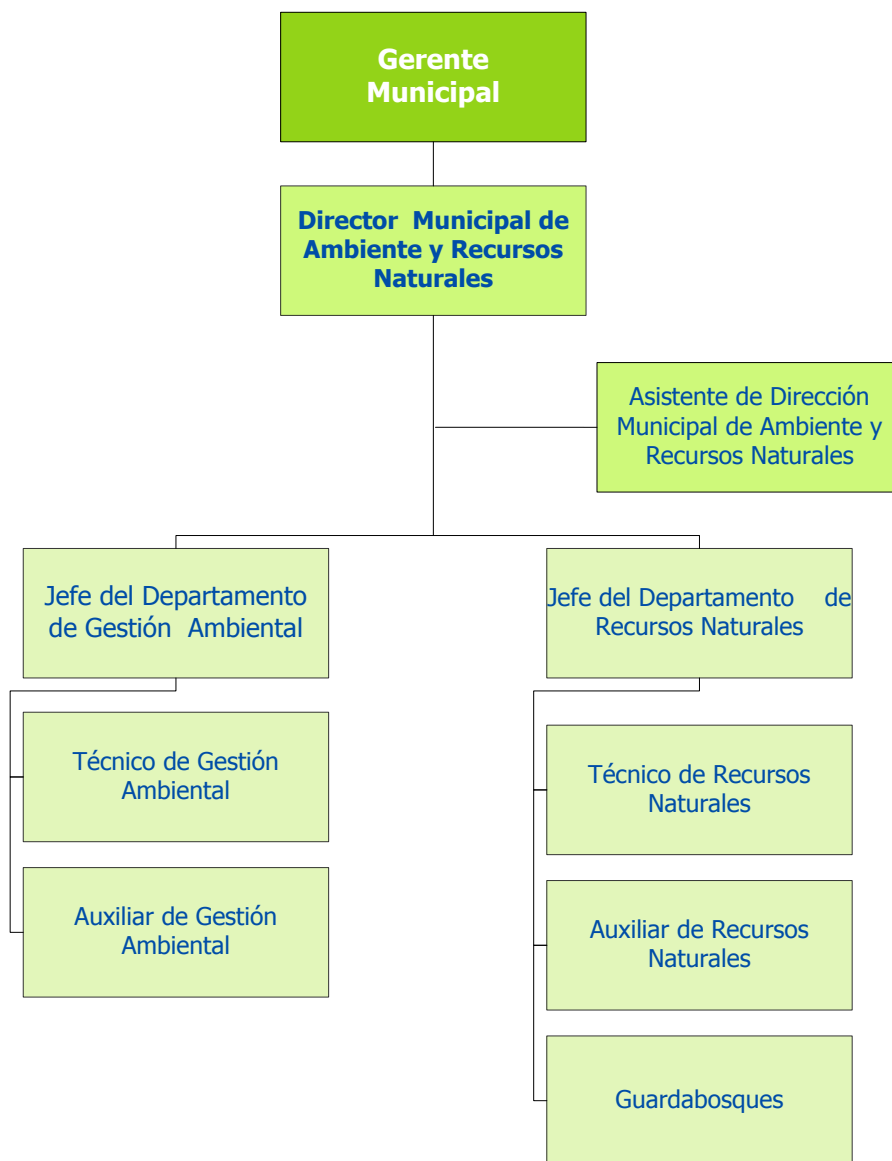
Gerente Municipal

Director Municipal de Ambiente y Recursos Naturales

Asistente de Dirección Municipal de Ambiente y Recursos Naturales

Jefe del Departamento de Gestión Ambiental

Jefe del Departamento de Recursos Naturales

Técnico de Gestión Ambiental

Auxiliar de Gestión Ambiental

Técnico de Recursos Naturales

Auxiliar de Recursos Naturales

Guardabosques